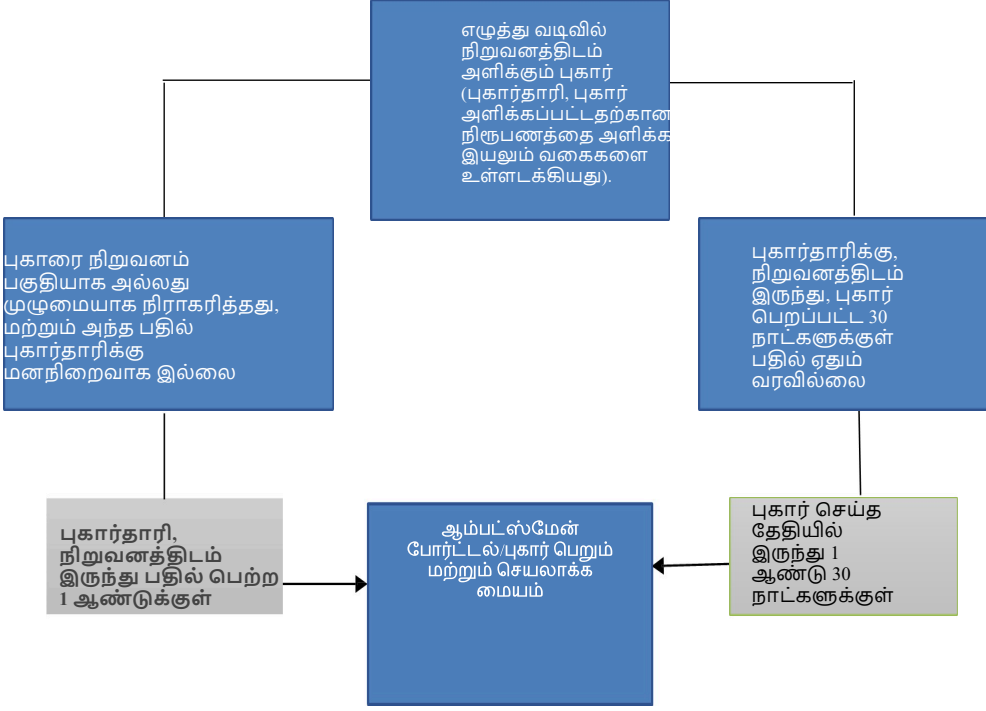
எழுத்து வடிவில் நிறுவனத்திடம் அளிக்கும் புகார் (புகார்தாரி, புகார் அளிக்கப்பட்டதற்கான நிரூபணத்தை அளிக்க இயலும் வகைகளை உள்ளடக்கியது).

புகாரை நிறுவனம் பகுதியாக அல்லது முழுமையாக நிராகரித்தது, மற்றும் அந்த பதில் புகார்தாரிக்கு மனநிறைவாக இல்லை

புகார்தாரிக்கு, நிறுவனத்திடம் இருந்து, புகார் பெறப்பட்ட 30 நாட்களுக்குள் பதில் ஏதும் வரவில்லை

புகார்தாரி, நிறுவனத்திடம் இருந்து பதில் பெற்ற 1 ஆண்டுக்குள்

ஆம்பட்ஸ்மேன் போர்ட்டல்/புகார் பெறும் மற்றும் செயலாக்க மையம்

புகார் செய்த தேதியில் இருந்து 1 ஆண்டு 30 நாட்களுக்குள்